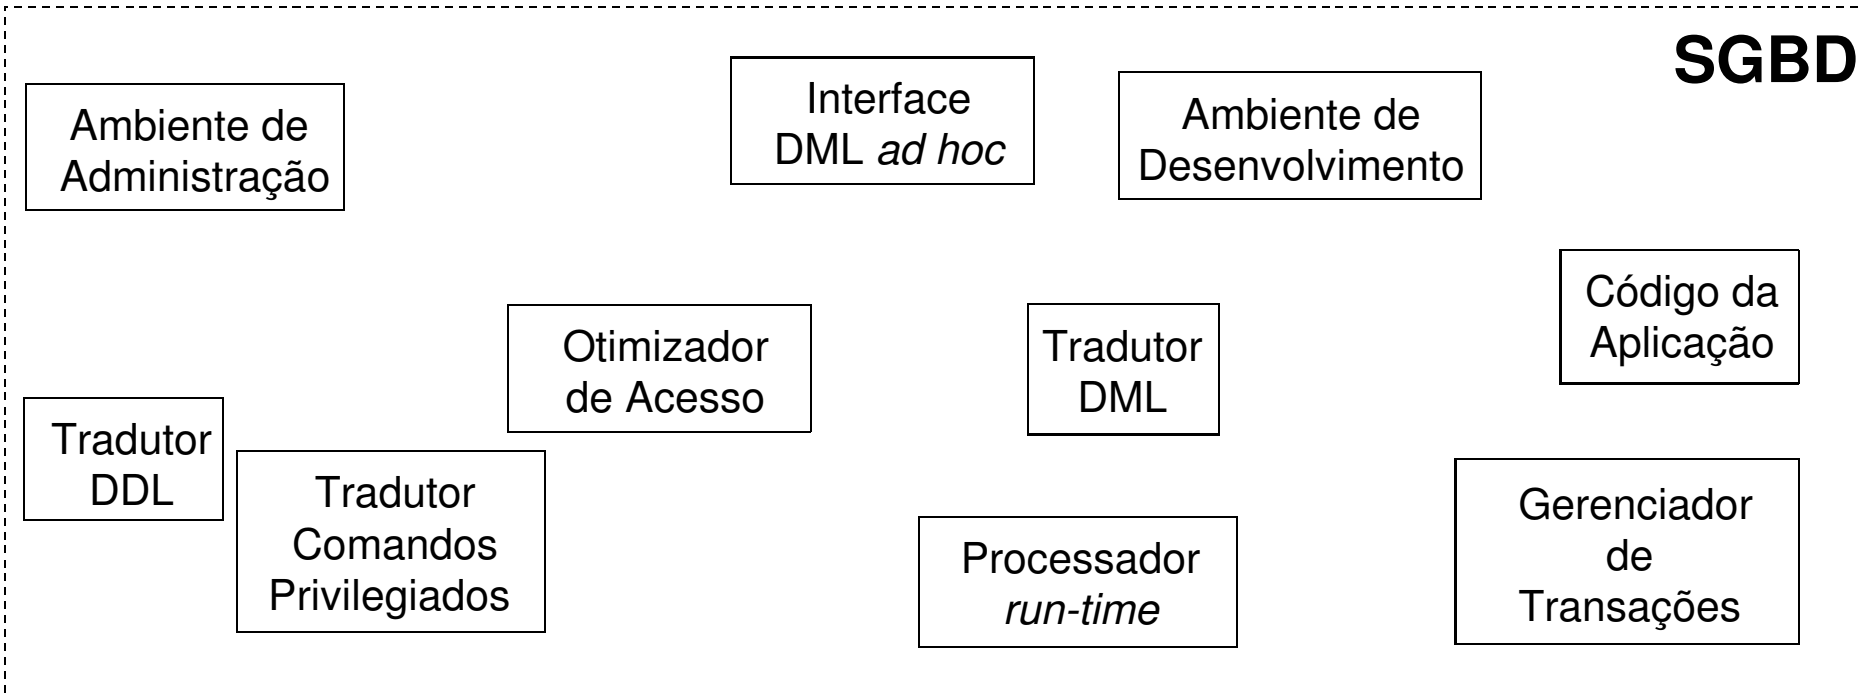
SGBD

Ambiente de Administração

Interface DML *ad hoc*

Ambiente de Desenvolvimento

Código da Aplicação

Otimizador de Acesso

Tradutor DML

Tradutor DDL

Tradutor Comandos Privilegiados

Processador *run-time*

Gerenciador de Transações